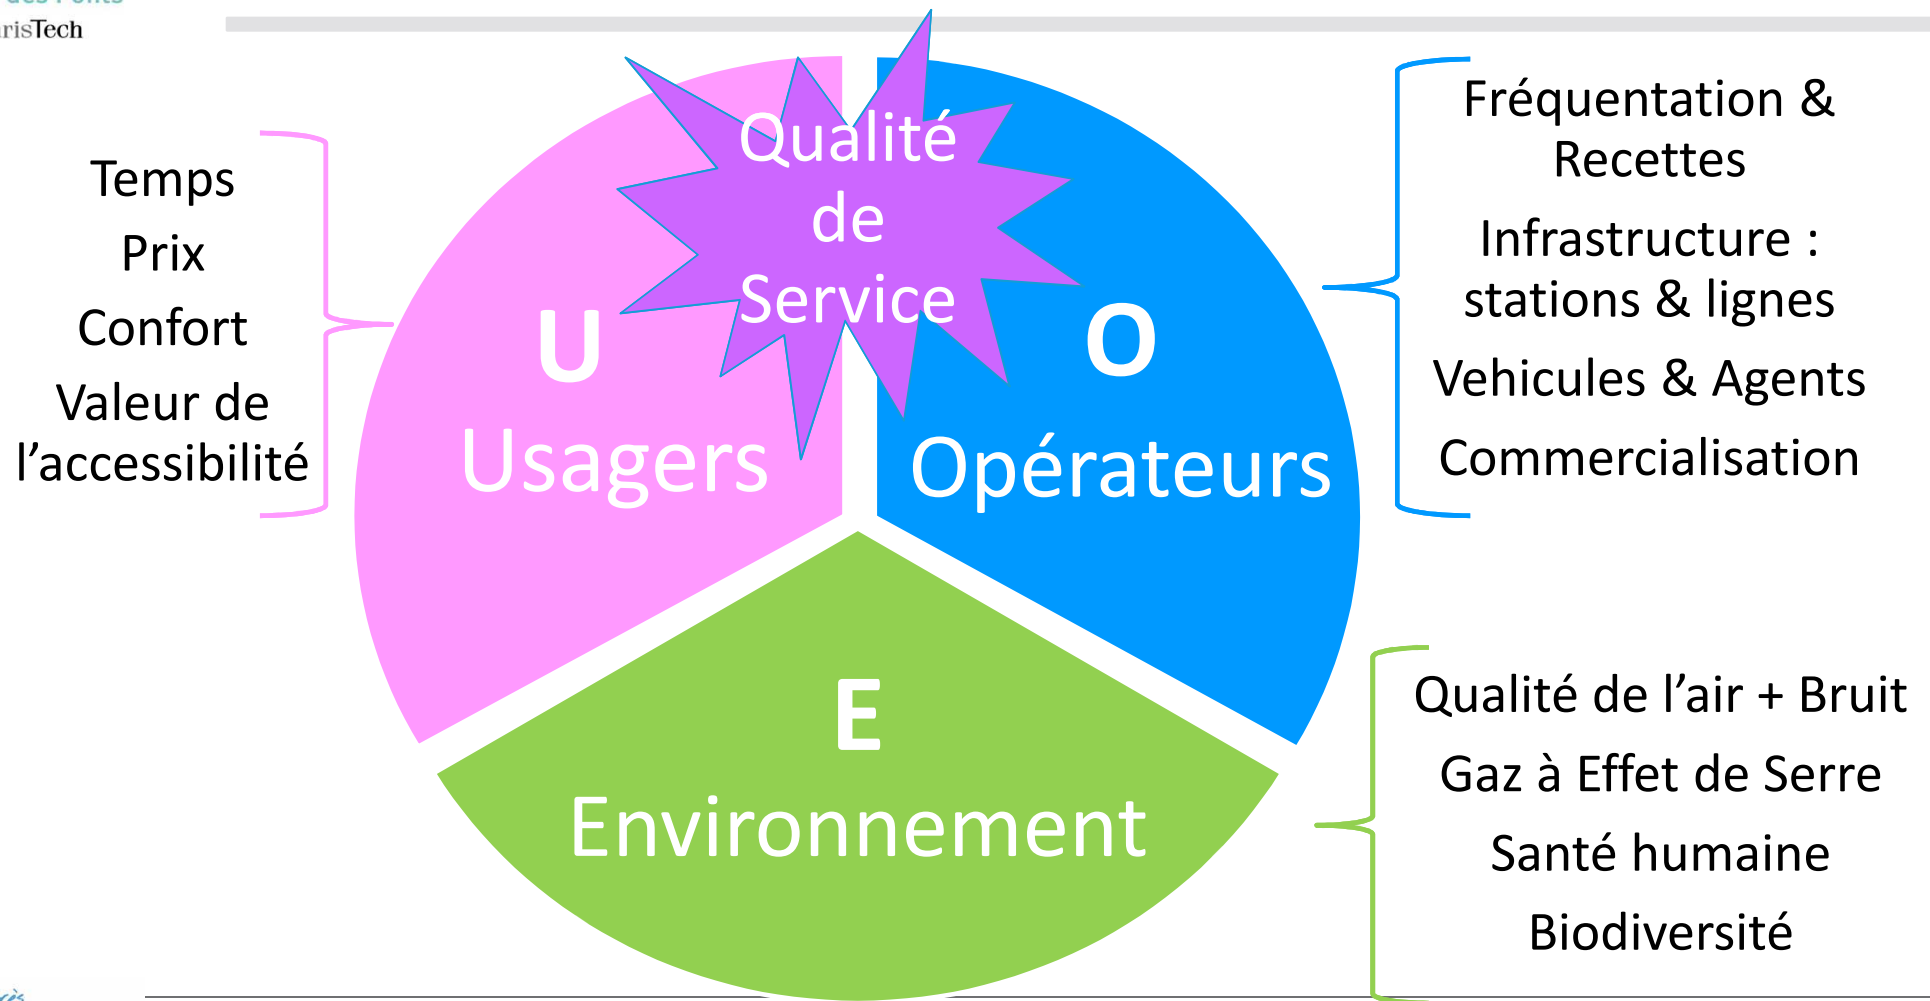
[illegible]
risTech

Temps
Prix
Confort
Valeur de l'accessibilité

Qualité de Service

U
Usagers

O
Opérateurs

Fréquentation & Recettes
Infrastructure : stations & lignes
Vehicules & Agents
Commercialisation

E
Environnement

Qualité de l'air + Bruit
Gaz à Effet de Serre
Santé humaine
Biodiversité